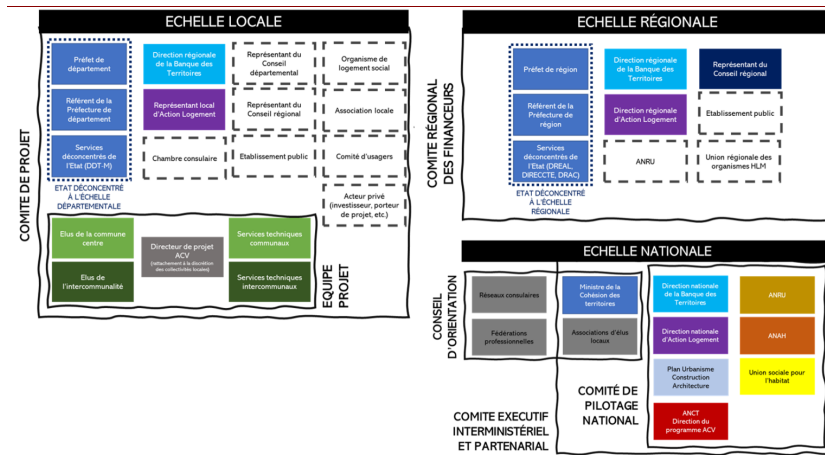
ECHELLE LOCALE

COMITE DE PROJET

Préfet de département

Référent de la Préfecture de département

Services déconcentrés de l'Etat (DDT-M)

ETAT DÉCONCENTRÉ À L'ÉCHELLE DÉPARTEMENTALE

Direction régionale de la Banque des Territoires

Représentant local d'Action Logement

Chambre consulaire

Représentant du Conseil départemental

Représentant du Conseil régional

Etablissement public

Organisme de logement social

Association locale

Comité d'usagers

Acteur privé (investisseur, porteur de projet, etc.)

Elus de la commune centre

Elus de l'intercommunalité

Directeur de projet ACV (rattachement à la discrétion des collectivités locales)

Services techniques communaux

Services techniques intercommunaux

EQUIPE PROJET

ECHELLE RÉGIONALE

COMITE RÉGIONAL DES FINANCEURS

Préfet de région

Référent de la Préfecture de région

Services déconcentrés de l'Etat (DREAL, DIRECCTE, DRAC)

ETAT DÉCONCENTRÉ À L'ÉCHELLE RÉGIONALE

Direction régionale de la Banque des Territoires

Direction régionale d'Action Logement

ANRU

Représentant du Conseil régional

Etablissement public

Union régionale des organismes HLM

ECHELLE NATIONALE

CONSEIL D'ORIENTATION

Réseaux consulaires

Fédérations professionnelles

Ministre de la Cohésion des territoires

Associations d'élus locaux

Direction nationale de la Banque des Territoires

Direction nationale d'Action Logement

Plan Urbanisme Construction Architecture

ANCT Direction du programme ACV

ANRU

ANAH

Union sociale pour l'habitat

COMITÉ DE PILOTAGE NATIONAL

COMITE EXECUTIF INTERMINISTÉRIEL ET PARTENARIAL